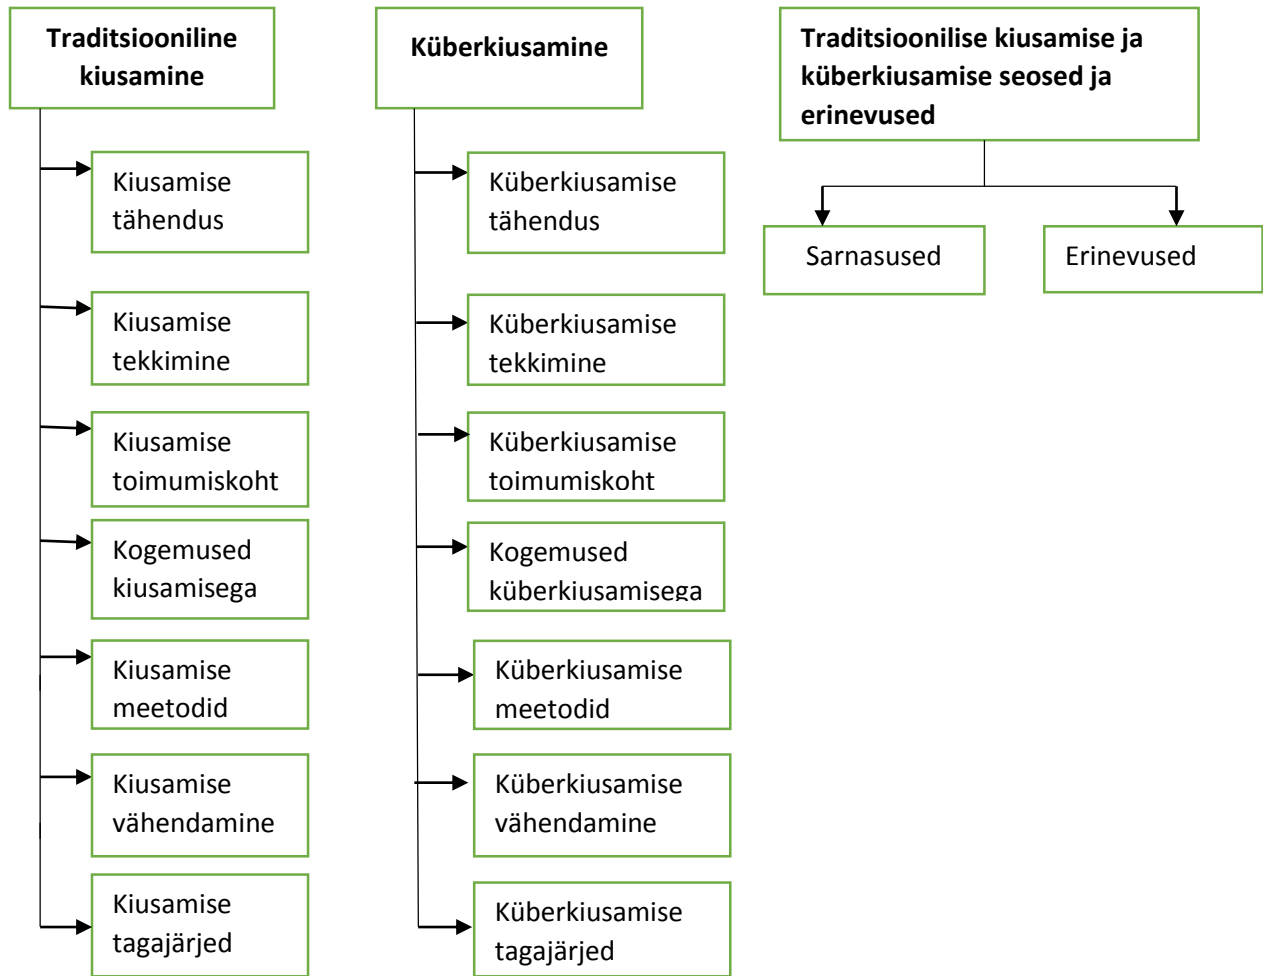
Traditsiooniline kiusamine

Kiusamise tähendus

Kiusamise tekkimine

Kiusamise toimumiskoht

Kogemused kiusamisega

Kiusamise meetodid

Kiusamise vähendamine

Kiusamise tagajärjed

Küberkiusamine

Küberkiusamise tähendus

Küberkiusamise tekkimine

Küberkiusamise toimumiskoht

Kogemused küberkiusamisega

Küberkiusamise meetodid

Küberkiusamise vähendamine

Küberkiusamise tagajärjed

Traditsioonilise kiusamise ja küberkiusamise seosed ja erinevused

Sarnasused

Erinevused